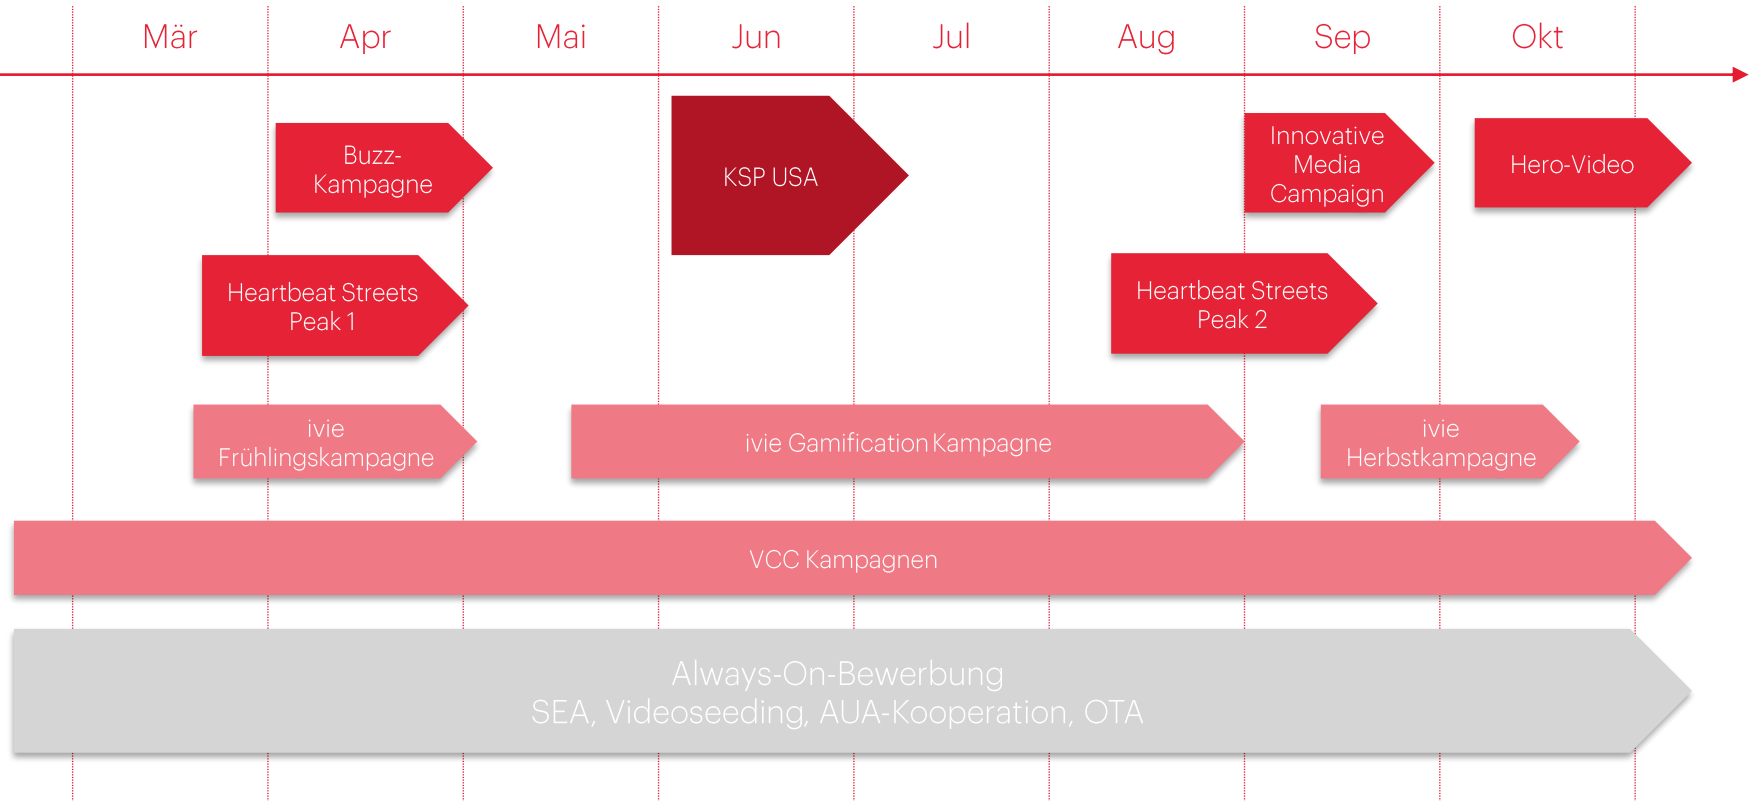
Mär Apr Mai Jun Jul Aug Sep Okt

Buzz-Kampagne

KSP USA

Innovative Media Campaign

Hero-Video

Heartbeat Streets Peak 1

Heartbeat Streets Peak 2

ivie Frühlingskampagne

ivie Gamification Kampagne

ivie Herbstkampagne

VCC Kampagnen

Always-On-Bewerbung
SEA, Videoseeding, AUA-Kooperation, OTA